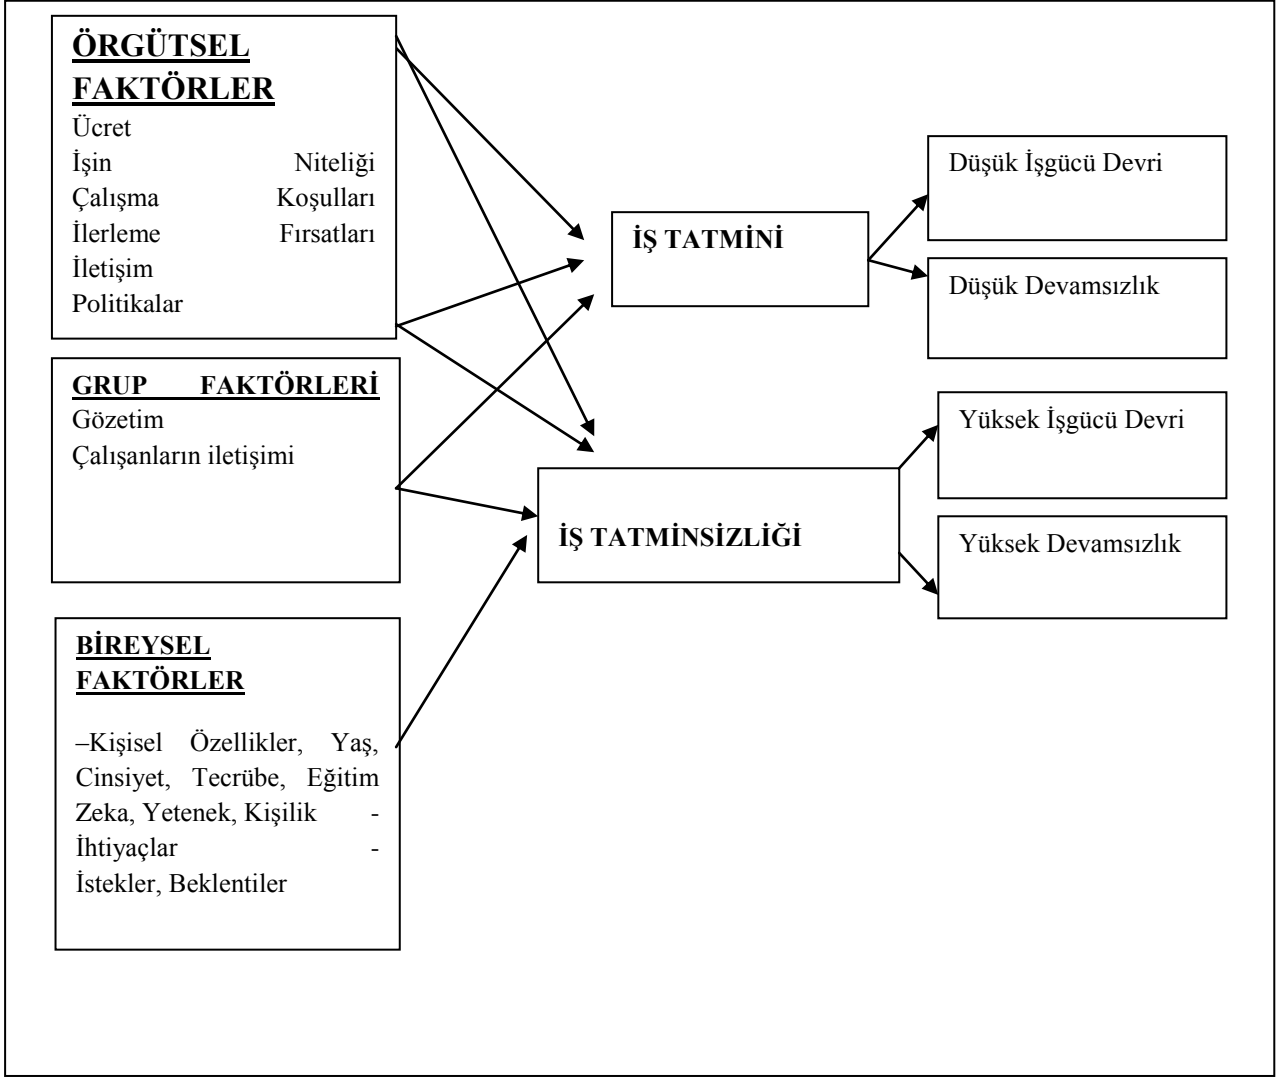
ÖRGÜTSEL FAKTÖRLER
Ücret
İşin Niteliği
Çalışma Koşulları
İlerleme Fırsatları
İletişim
Politikalar

GRUP FAKTÖRLERİ
Gözetim
Çalışanların iletişimi

BİREYSEL FAKTÖRLER

–Kişisel Özellikler, Yaş, Cinsiyet, Tecrübe, Eğitim Zeka, Yetenek, Kişilik - İhtiyaçlar - İstekler, Beklentiler

İŞ TATMİNİ

İŞ TATMİNSİZLİĞİ

Düşük İşgücü Devri

Düşük Devamsızlık

Yüksek İşgücü Devri

Yüksek Devamsızlık